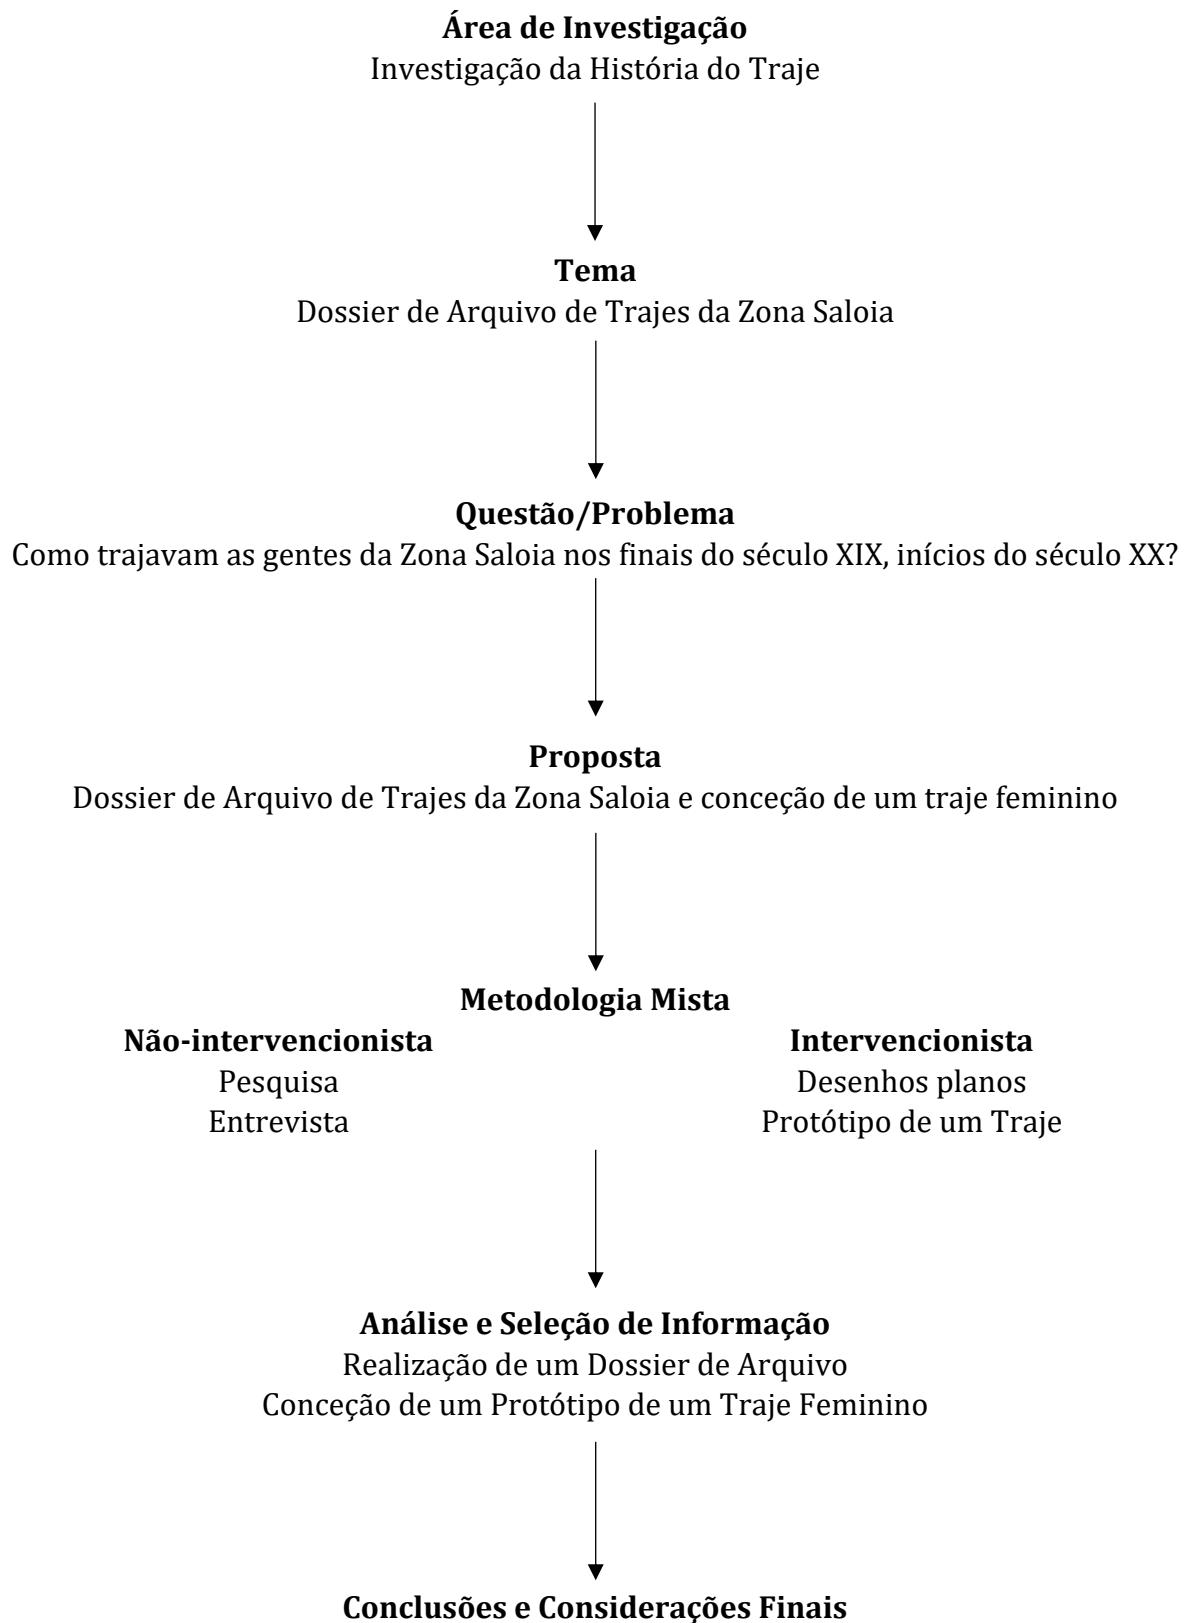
**Área de Investigação**
Investigação da História do Traje

**Tema**
Dossier de Arquivo de Trajes da Zona Saloia

**Questão/Problema**
Como trajavam as gentes da Zona Saloia nos finais do século XIX, inícios do século XX?

**Proposta**
Dossier de Arquivo de Trajes da Zona Saloia e conceção de um traje feminino

**Metodologia Mista**

**Não-intervencionista**
Pesquisa
Entrevista

**Intervencionista**
Desenhos planos
Protótipo de um Traje

**Análise e Seleção de Informação**
Realização de um Dossier de Arquivo
Conceção de um Protótipo de um Traje Feminino

**Conclusões e Considerações Finais**